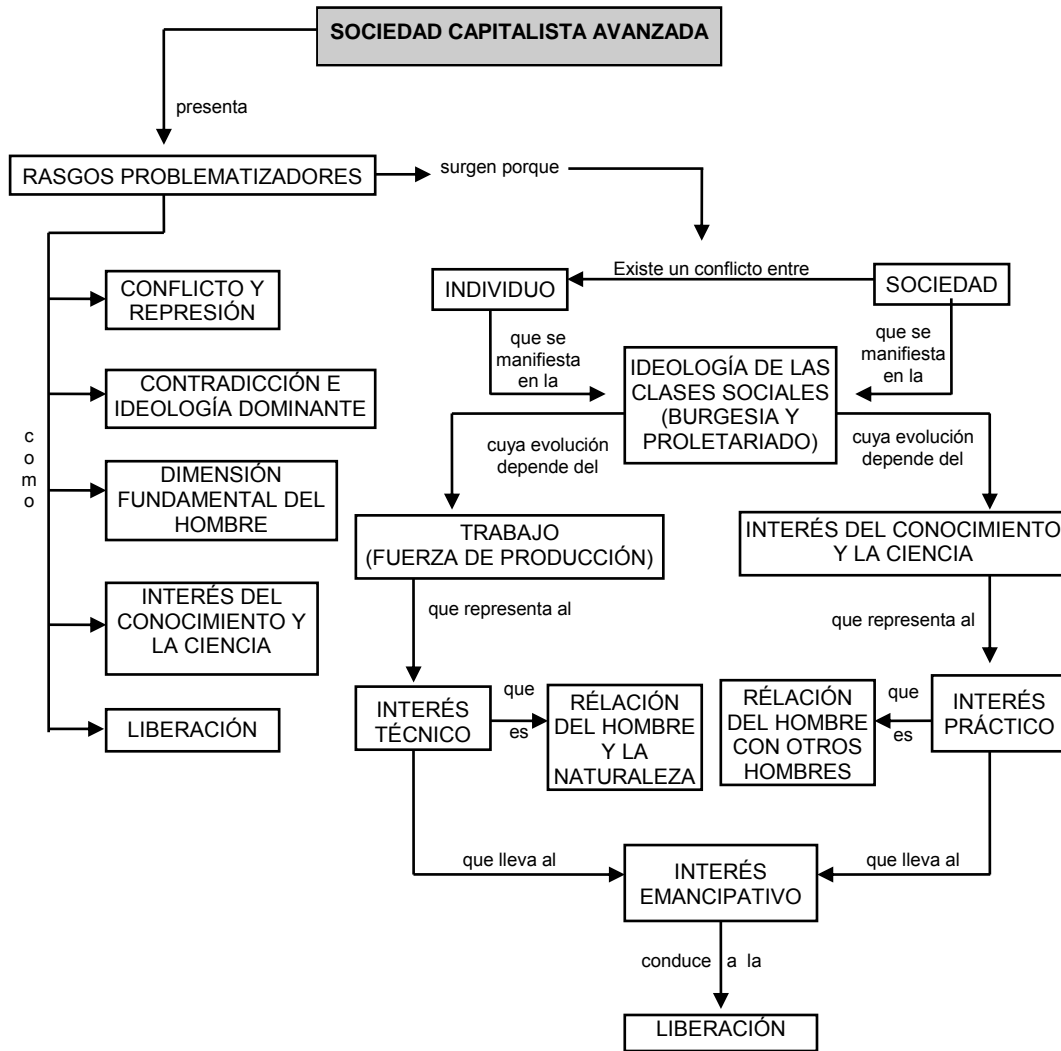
SOCIEDAD CAPITALISTA AVANZADA

presenta

RASGOS PROBLEMATIZADORES

surgen porque

c o m o

CONFLICTO Y REPRESIÓN

CONTRADICCIÓN E IDEOLOGÍA DOMINANTE

DIMENSIÓN FUNDAMENTAL DEL HOMBRE

INTERÉS DEL CONOCIMIENTO Y LA CIENCIA

LIBERACIÓN

INDIVIDUO

Existe un conflicto entre

SOCIEDAD

que se manifiesta en la

que se manifiesta en la

IDEOLOGÍA DE LAS CLASES SOCIALES (BURGESIA Y PROLETARIADO)

cuya evolución depende del

cuya evolución depende del

TRABAJO (FUERZA DE PRODUCCIÓN)

INTERÉS DEL CONOCIMIENTO Y LA CIENCIA

que representa al

que representa al

INTERÉS TÉCNICO

que es

RÉLACIÓN DEL HOMBRE Y LA NATURALEZA

RÉLACIÓN DEL HOMBRE CON OTROS HOMBRES

que es

INTERÉS PRÁCTICO

que lleva al

INTERÉS EMANCIPATIVO

que lleva al

conduce a la

LIBERACIÓN